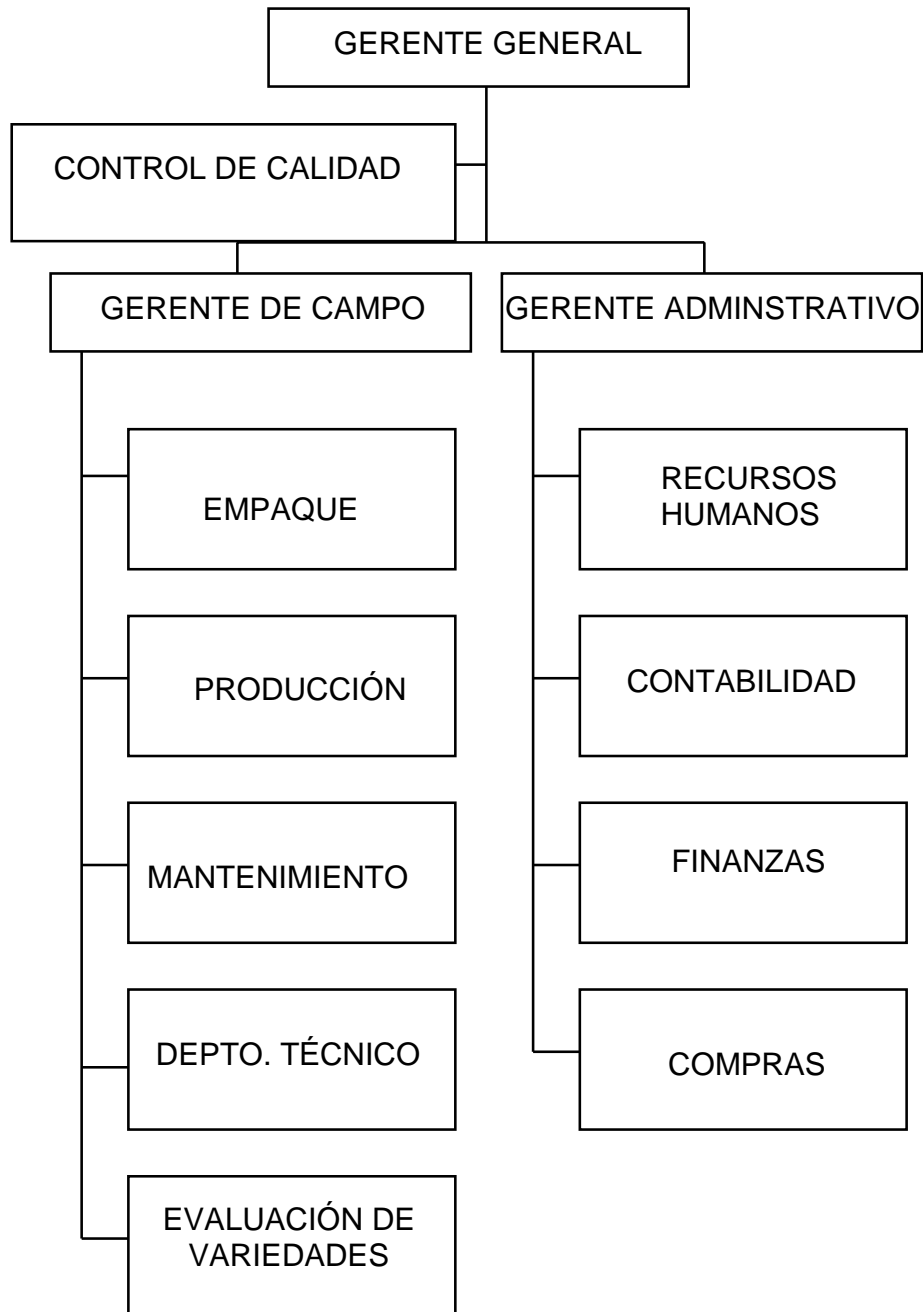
GERENTE GENERAL

CONTROL DE CALIDAD

GERENTE DE CAMPO

GERENTE ADMINSTRATIVO

EMPAQUE

PRODUCCIÓN

MANTENIMIENTO

DEPTO. TÉCNICO

EVALUACIÓN DE VARIEDADES

RECURSOS HUMANOS

CONTABILIDAD

FINANZAS

COMPRAS